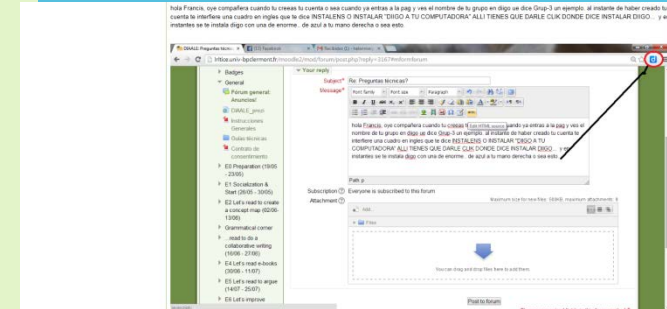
hola Francis, oye compañera cuando tu creeas tu cuenta o sea cuando ya entras a la pag y ves el nombre de tu grupo en digo ue dice Grup-3 un ejemplo, al instante de haber creado tu cuenta te interfiere una cuadro en ingles que te dice INSTALENS O INSTALAR "DIGO A TU COMPUTADORA" ALLI TIENES QUE DARLE CLIK DONDE DICE INSTALAR DIGO... y es instantes se te instala digo con una de enorme.. de azul a tu mano derecha o sea esto.

DIAALE: Preguntas técnicas
(23) Facebook
FB Test Online (2) - Instructions

lrtice.univ-bpclermont.fr/moodle2/mod/forum/post.php?reply=3367#mformforum

Badges
General
Forum general: Anuncios!
DIAALE_grupo
Instrucciones Generales
Guías técnicas
Contrato de consentimiento
E0 Preparation (19/05 - 23/05)
E1 Socialization & Start (26/05 - 30/05)
E2 Let's read to create a concept map (02/06-13/06)
Grammatical corner
...read to do a collaborative writing (16/06 - 27/06)
E4 Let's read e-books (30/06 - 11/07)
E5 Let's read to argue (14/07 - 25/07)
E6 Let's improve

Your reply
Subject* Re: Preguntas técnicas?
Message* Font family Font size Paragraph

hola Francis, oye compañera cuando tu creeas tu cuenta o sea cuando ya entras a la pag y ves el nombre de tu grupo en digo ue dice Grup-3 un ejemplo, al instante de haber creado tu cuenta te interfiere una cuadro en ingles que te dice INSTALENS O INSTALAR "DIGO A TU COMPUTADORA" ALLI TIENES QUE DARLE CLIK DONDE DICE INSTALAR DIGO... y es instantes se te instala digo con una de enorme.. de azul a tu mano derecha o sea esto.

Path: p
Subscription Everyone is subscribed to this forum
Attachment Maximum size for new files: 100KB, maximum attachments: 9
Add...
Files
You can drag and drop files here to add them.
Post to forum